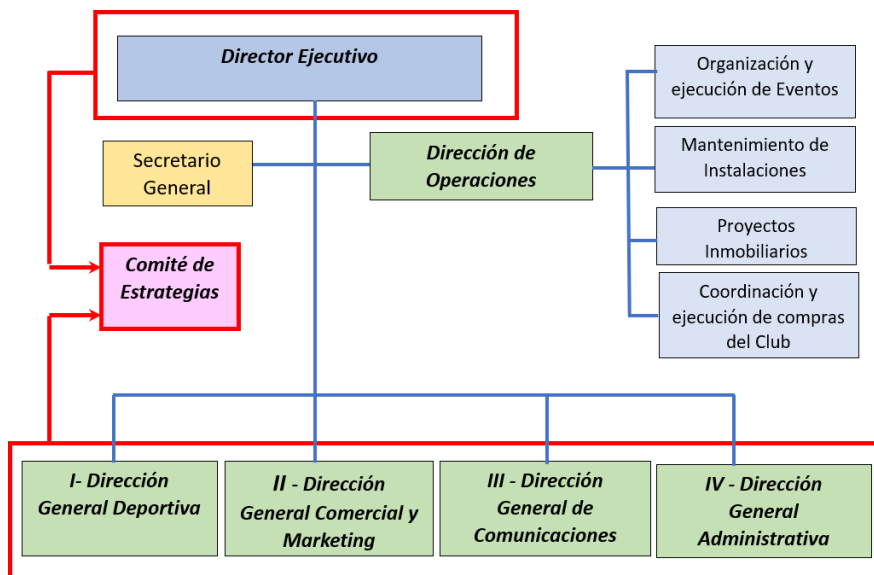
Director Ejecutivo

Organización y ejecución de Eventos

Secretario General

Dirección de Operaciones

Mantenimiento de Instalaciones

Proyectos Inmobiliarios

Comité de Estrategias

Coordinación y ejecución de compras del Club

I- Dirección General Deportiva

II - Dirección General Comercial y Marketing

III - Dirección General de Comunicaciones

IV - Dirección General Administrativa